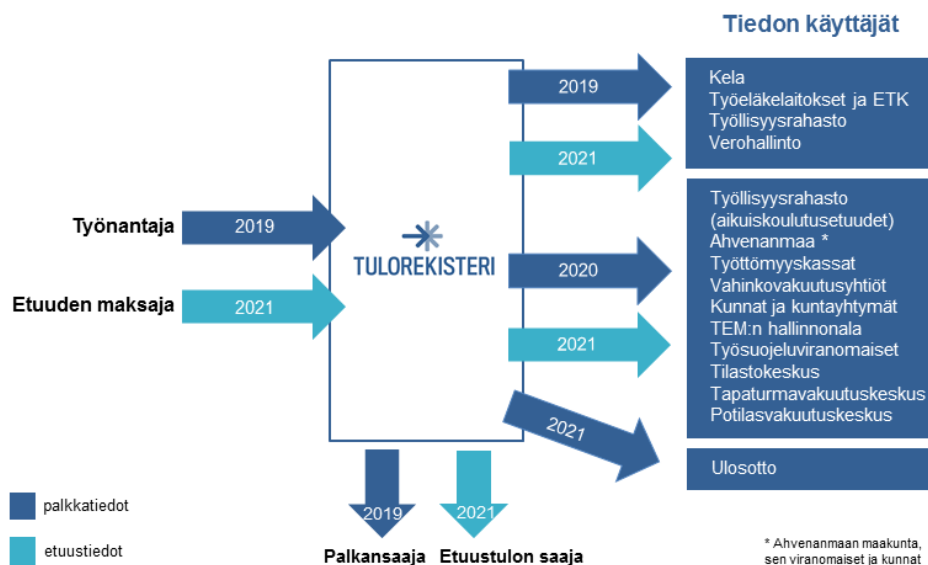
Tiedon käyttäjät

Työnantaja
2019

Etuuden maksaja
2021

TULOREKISTERI

2019
Kela
Työeläkelaitokset ja ETK
Työllisyysrahasto
Verohallinto

2021

2020
2021
Työllisyysrahasto (aikuiskoulutusetuudet)
Ahvenanmaa *
Työttömyyskassat
Vahinkovakuutusyhtiöt
Kunnat ja kuntayhtymät
TEM:n hallinnonala
Työsuojeluviranomaiset
Tilastokeskus
Tapaturmavakuutuskeskus
Potilasvakuutuskeskus

2021
Ulosotto

2019
Palkansaaja

2021
Etuustulon saaja

palkkatiedot

etuustiedot

* Ahvenanmaan maakunta, sen viranomaiset ja kunnat